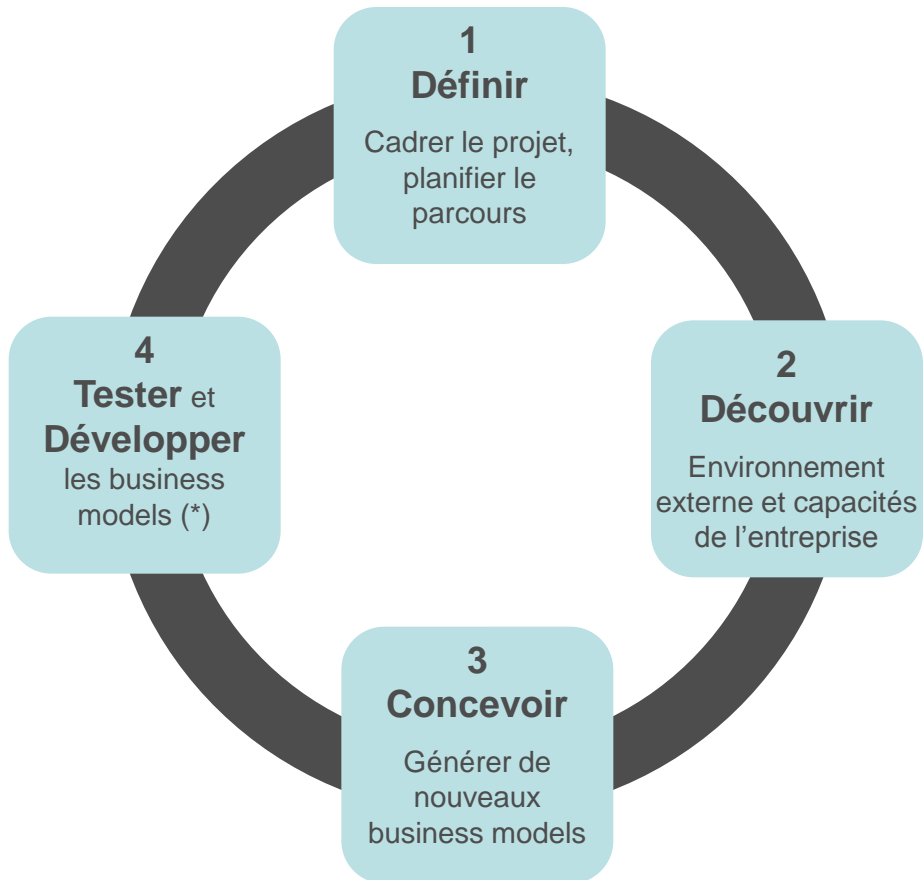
1
Définir
Cadrer le projet, planifier le parcours

2
Découvrir
Environnement externe et capacités de l'entreprise

3
Concevoir
Générer de nouveaux business models

4
Tester et Développer
les business models (*)